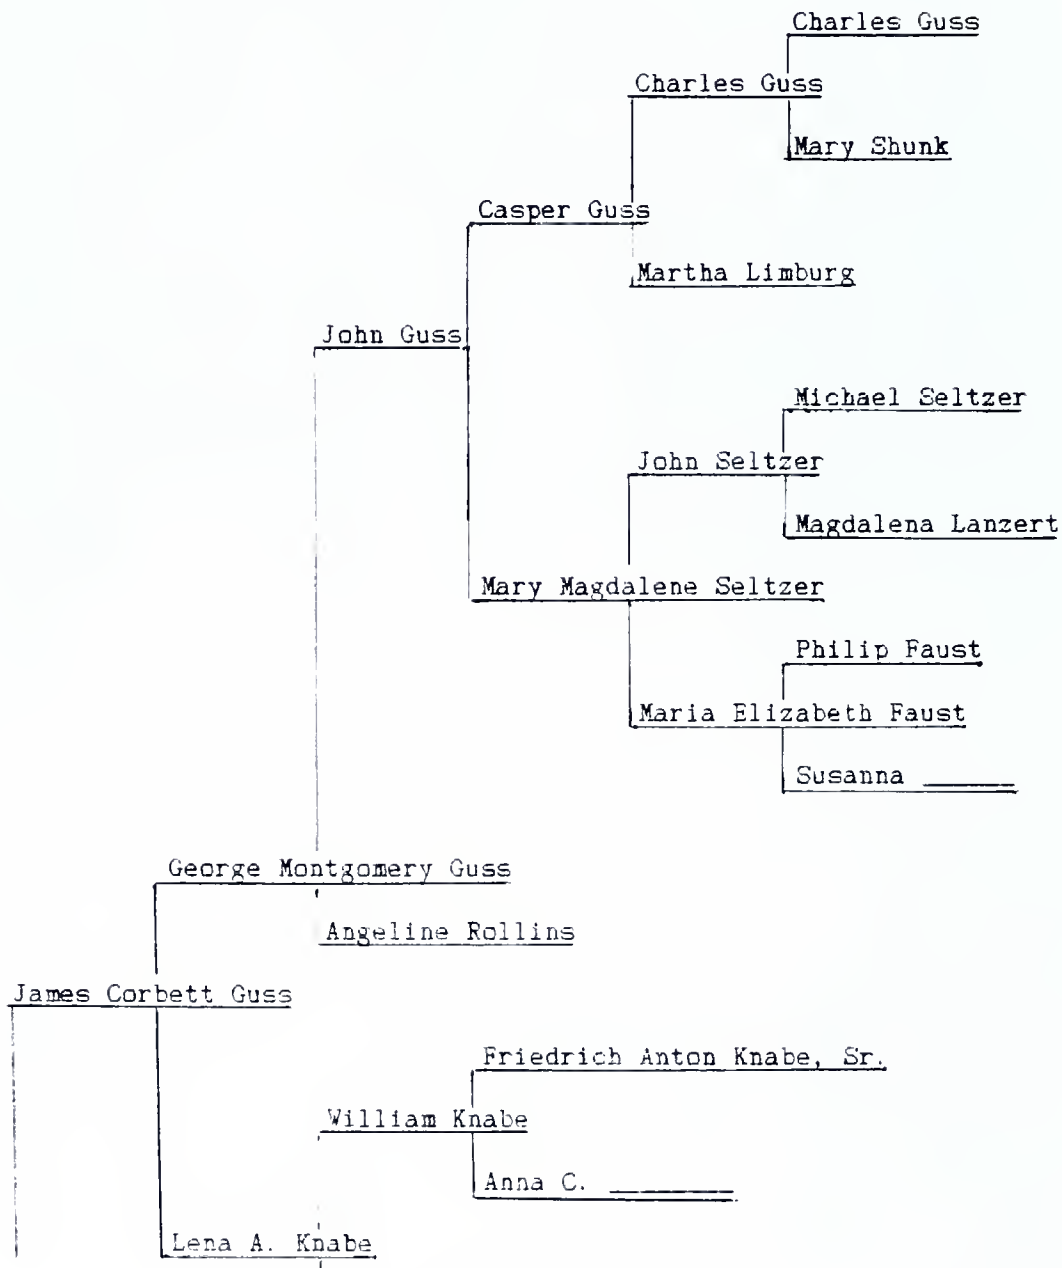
Charles Guss

Charles Guss

Mary Shunk

Casper Guss

Martha Limburg

John Guss

Michael Seltzer

John Seltzer

Magdalena Lanzert

Mary Magdalene Seltzer

Philip Faust

Maria Elizabeth Faust

Susanna ______

George Montgomery Guss

Angeline Rollins

James Corbett Guss

Friedrich Anton Knabe, Sr.

William Knabe

Anna C. _______

Lena A. Knabe